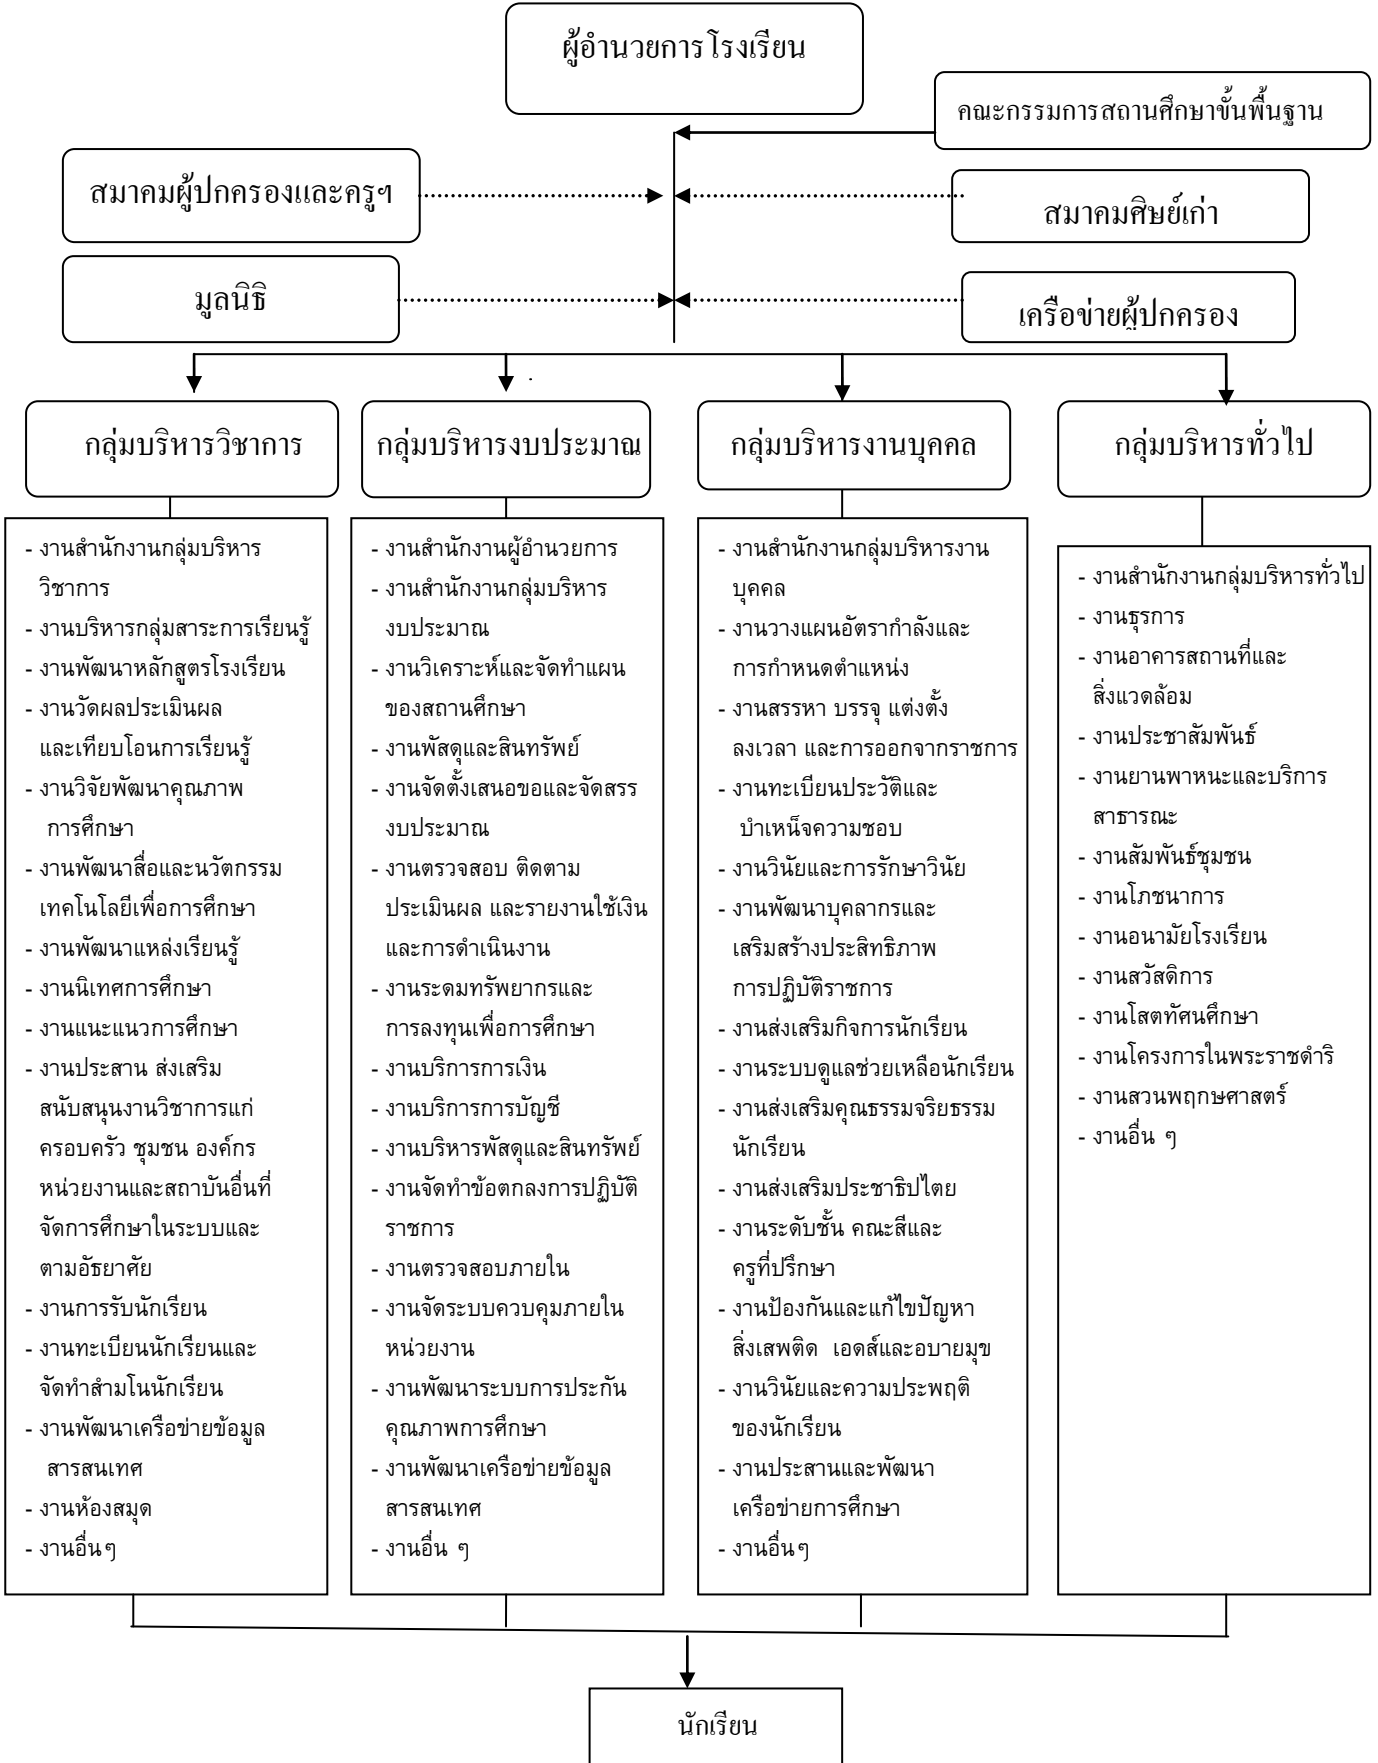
ผู้อำนวยการโรงเรียน

คณะกรรมการสถานศึกษาขั้นพื้นฐาน

สมาคมผู้ปกครองและครูฯ

สมาคมศิษย์เก่า

มูลนิธิ

เครือข่ายผู้ปกครอง

กลุ่มบริหารวิชาการ

- งานสำนักงานกลุ่มบริหารวิชาการ
- งานบริหารกลุ่มสาระการเรียนรู้
- งานพัฒนาหลักสูตรโรงเรียน
- งานวัดผลประเมินผลและเทียบโอนการเรียนรู้
- งานวิจัยพัฒนาคุณภาพการศึกษา
- งานพัฒนาสื่อและนวัตกรรมเทคโนโลยีเพื่อการศึกษา
- งานพัฒนาแหล่งเรียนรู้
- งานนิเทศการศึกษา
- งานแนะแนวการศึกษา
- งานประสาน ส่งเสริม สนับสนุนงานวิชาการแก่ครอบครัว ชุมชน องค์กร หน่วยงานและสถาบันอื่นที่จัดการศึกษาในระบบและตามอัธยาศัย
- งานการรับนักเรียน
- งานทะเบียนนักเรียนและจัดทำสำมโนนักเรียน
- งานพัฒนาเครือข่ายข้อมูลสารสนเทศ
- งานห้องสมุด
- งานอื่นๆ

กลุ่มบริหารงบประมาณ

- งานสำนักงานผู้อำนวยการ
- งานสำนักงานกลุ่มบริหารงบประมาณ
- งานวิเคราะห์และจัดทำแผนของสถานศึกษา
- งานพัสดุและสินทรัพย์
- งานจัดตั้งเสนอขอและจัดสรรงบประมาณ
- งานตรวจสอบ ติดตาม ประเมินผล และรายงานใช้เงินและการดำเนินงาน
- งานระดมทรัพยากรและการลงทุนเพื่อการศึกษา
- งานบริการการเงิน
- งานบริการการบัญชี
- งานบริหารพัสดุและสินทรัพย์
- งานจัดทำข้อตกลงการปฏิบัติราชการ
- งานตรวจสอบภายใน
- งานจัดระบบควบคุมภายในหน่วยงาน
- งานพัฒนาระบบการประกันคุณภาพการศึกษา
- งานพัฒนาเครือข่ายข้อมูลสารสนเทศ
- งานอื่น ๆ

กลุ่มบริหารงานบุคคล

- งานสำนักงานกลุ่มบริหารงานบุคคล
- งานวางแผนอัตรากำลังและการกำหนดตำแหน่ง
- งานสรรหา บรรจุ แต่งตั้ง ลงเวลา และการออกจากราชการ
- งานทะเบียนประวัติและบำเหน็จความชอบ
- งานวินัยและการรักษาวินัย
- งานพัฒนาบุคลากรและเสริมสร้างประสิทธิภาพการปฏิบัติราชการ
- งานส่งเสริมกิจการนักเรียน
- งานระบบดูแลช่วยเหลือนักเรียน
- งานส่งเสริมคุณธรรมจริยธรรมนักเรียน
- งานส่งเสริมประชาธิปไตย
- งานระดับชั้น คณะสีและครูที่ปรึกษา
- งานป้องกันและแก้ไขปัญหาสิ่งเสพติด เอดส์และอบายมุข
- งานวินัยและความประพฤติของนักเรียน
- งานประสานและพัฒนาเครือข่ายการศึกษา
- งานอื่นๆ

กลุ่มบริหารทั่วไป

- งานสำนักงานกลุ่มบริหารทั่วไป
- งานธุรการ
- งานอาคารสถานที่และสิ่งแวดล้อม
- งานประชาสัมพันธ์
- งานยานพาหนะและบริการสาธารณะ
- งานสัมพันธ์ชุมชน
- งานโภชนาการ
- งานอนามัยโรงเรียน
- งานสวัสดิการ
- งานโสตทัศนศึกษา
- งานโครงการในพระราชดำริ
- งานสวนพฤกษศาสตร์
- งานอื่น ๆ

นักเรียน